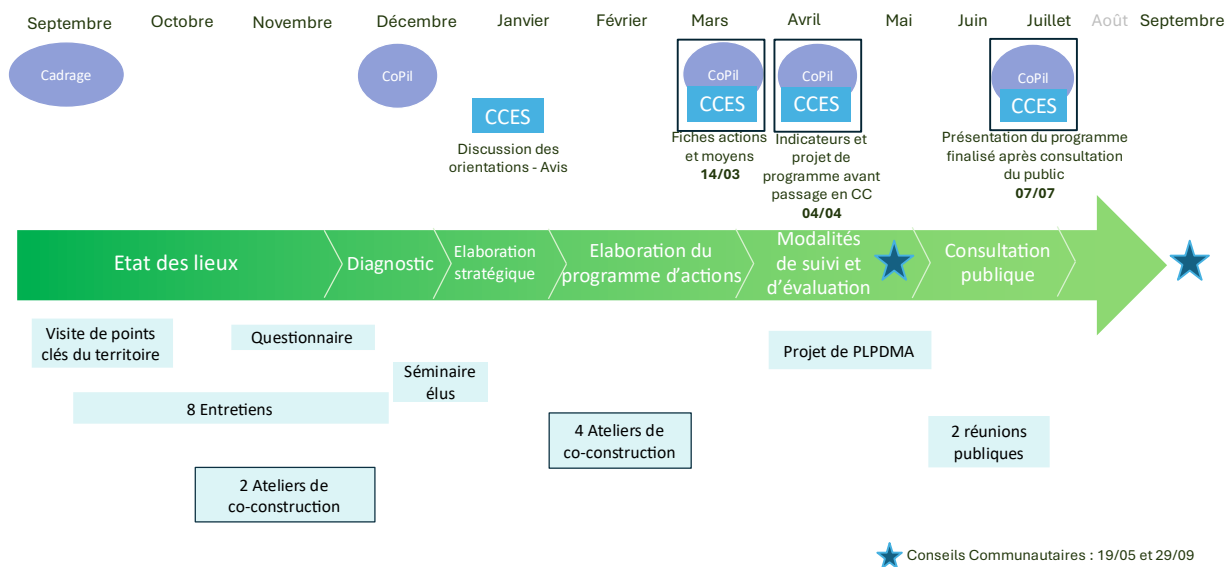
Septembre Octobre Novembre Décembre Janvier Février Mars Avril Mai Juin Juillet Août Septembre

Cadrage

CoPil

CCES

Discussion des orientations - Avis

CoPil
CCES
Fiches actions et moyens
14/03

CoPil
CCES
Indicateurs et projet de programme avant passage en CC
04/04

CoPil
CCES
Présentation du programme finalisé après consultation du public
07/07

Etat des lieux

Diagnostic

Elaboration stratégique

Elaboration du programme d'actions

Modalités de suivi et d'évaluation

Consultation publique

Visite de points clés du territoire

Questionnaire

8 Entretiens

Séminaire élus

2 Ateliers de co-construction

4 Ateliers de co-construction

Projet de PLPDMA

2 réunions publiques

Conseils Communautaires : 19/05 et 29/09